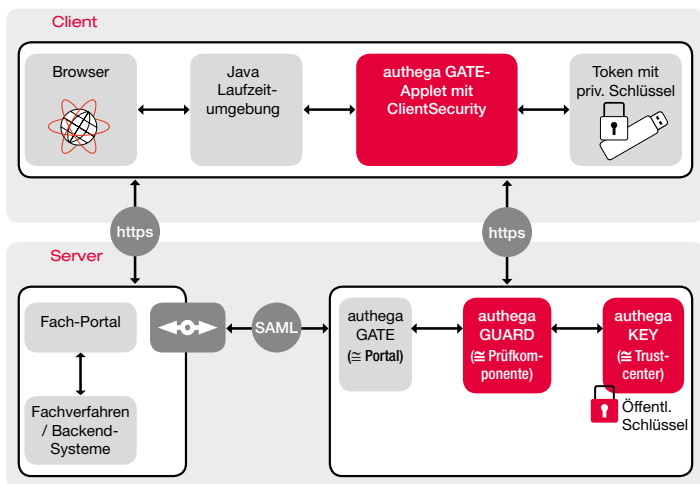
Client

Browser

Java Laufzeitumgebung

authega GATE-Applet mit ClientSecurity

Token mit priv. Schlüssel

https

https

Server

Fach-Portal

Fachverfahren / Backend-Systeme

SAML

authega GATE (≅ Portal)

authega GUARD (≅ Prüfkomponente)

authega KEY (≅ Trustcenter)

Öffentl. Schlüssel